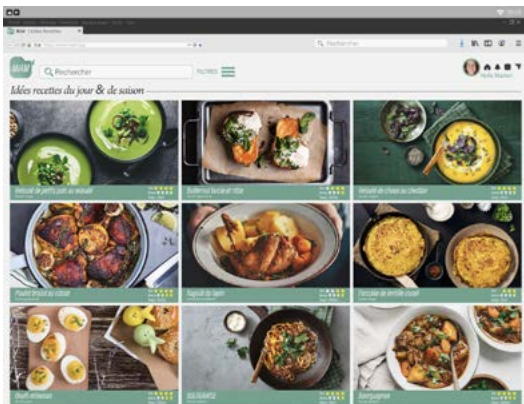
Rechercher

FILTRES

Idées recettes du jour & de saison

Velouté de petits pois au wasabi

Butternut farcie et rôtie

Velouté de chou au cheddar

Poulet braisé au citron

Ragoût de lapin

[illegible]

Oeufs mimosas

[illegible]

Bourguignon